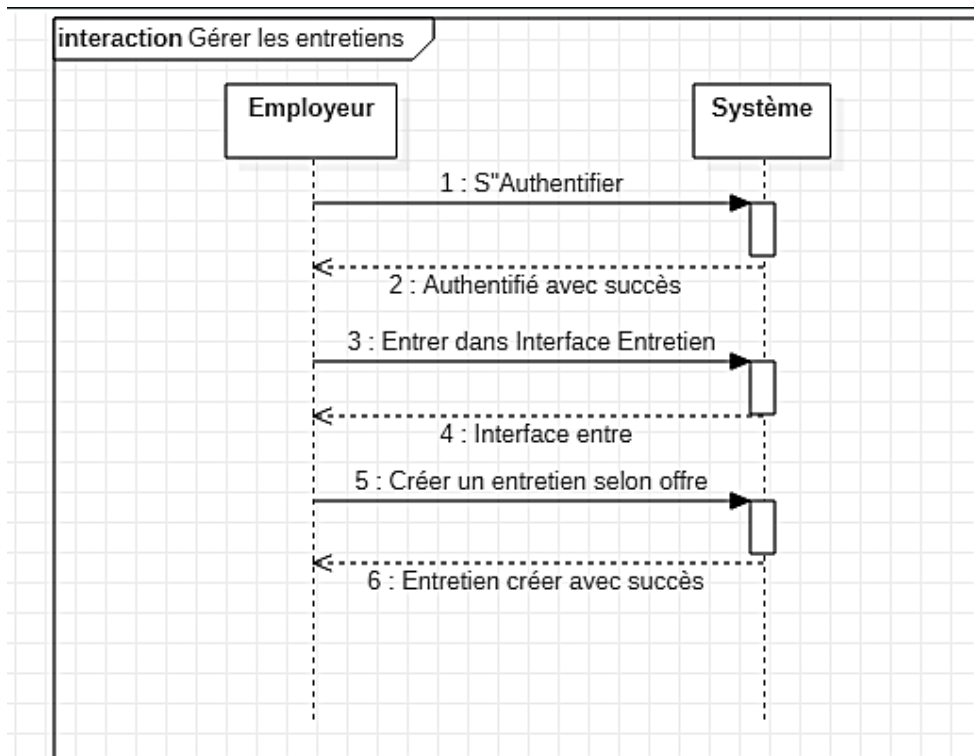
interaction Gérer les entretiens

Employeur

Système

1 : S"Authentifier

2 : Authentifié avec succès

3 : Entrer dans Interface Entretien

4 : Interface entre

5 : Créer un entretien selon offre

6 : Entretien créer avec succès